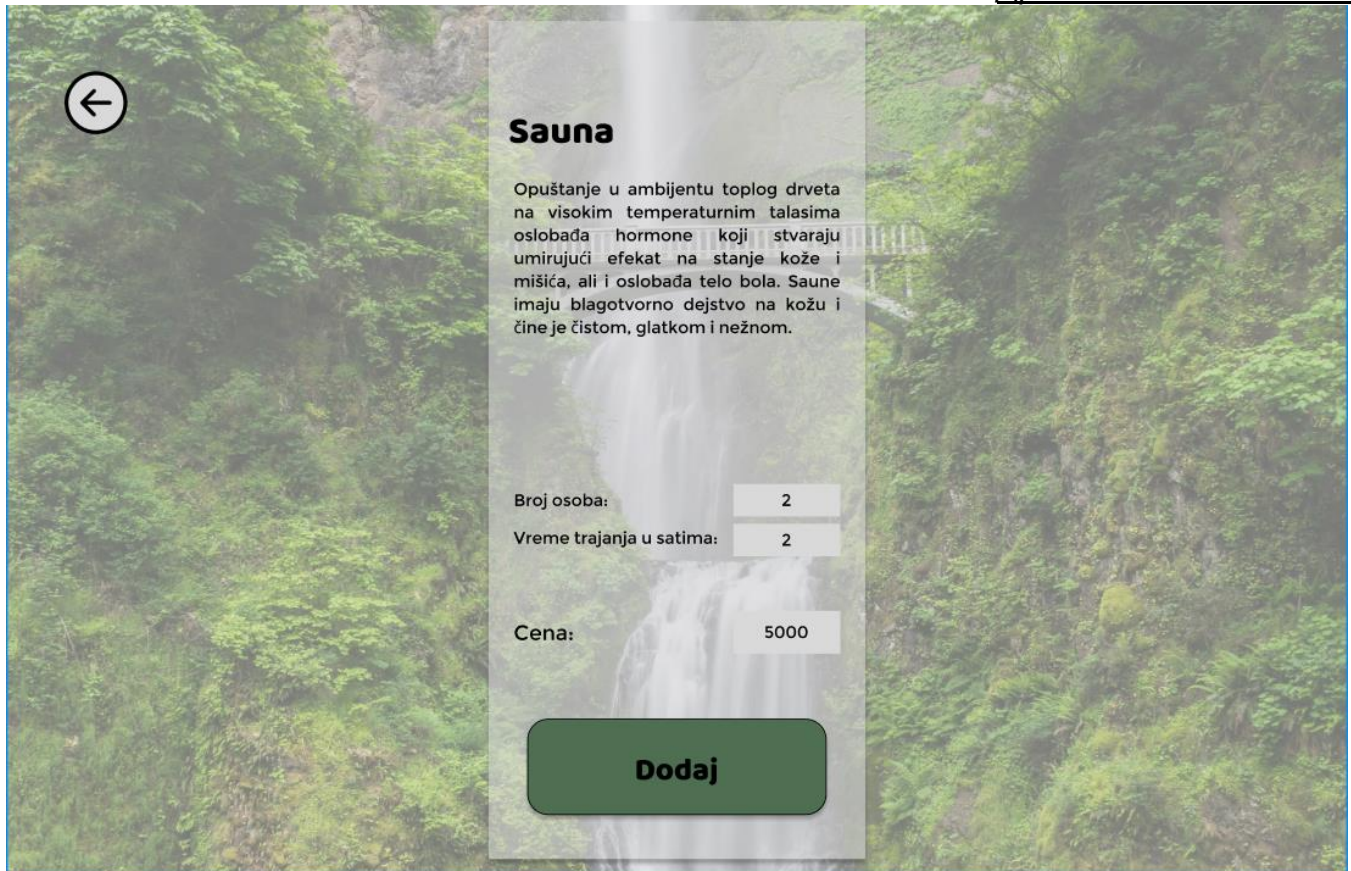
Sauna

Opuštanje u ambijentu toplog drveta na visokim temperaturnim talasima oslobađa hormone koji stvaraju umirujući efekat na stanje kože i mišića, ali i oslobađa telo bola. Saune imaju blagotvorno dejstvo na kožu i čine je čistom, glatkom i nežnom.

Broj osoba: 2

Vreme trajanja u satima: 2

Cena: 5000

Dodaj